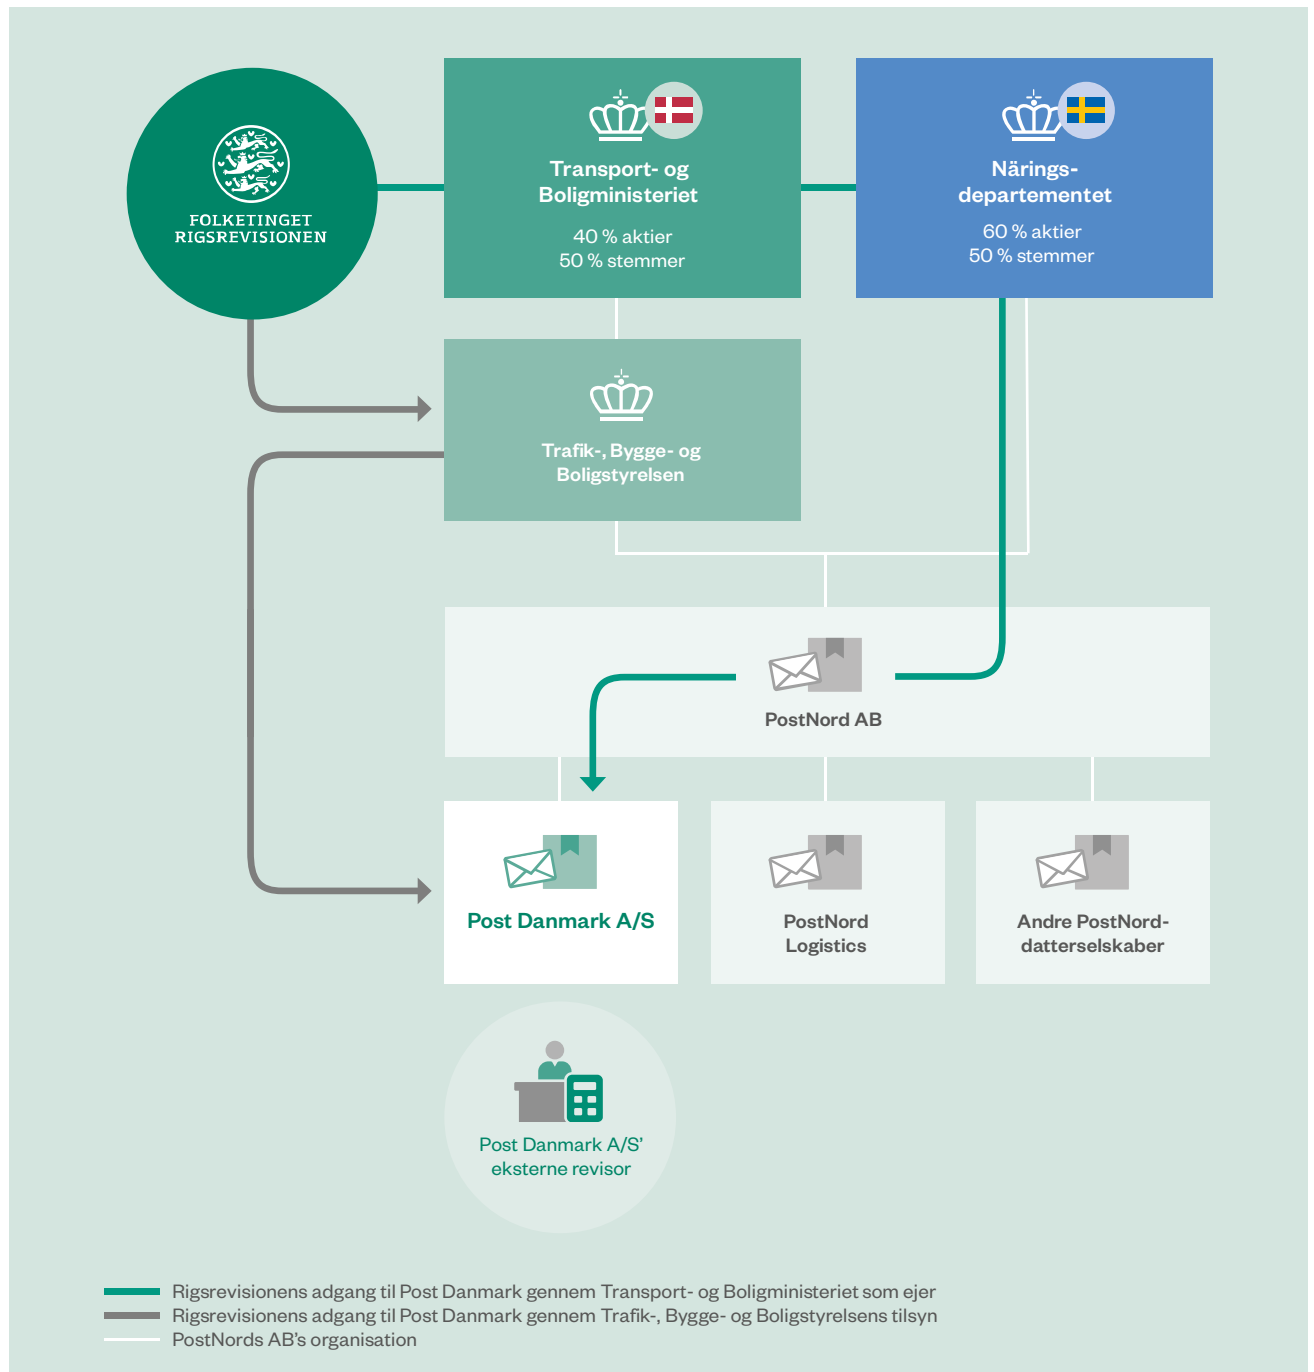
FOLKETINGET
RIGSREVISIONEN

Transport- og Boligministeriet

40 % aktier
50 % stemmer

Närings-departementet

60 % aktier
50 % stemmer

Trafik-, Bygge- og Boligstyrelsen

PostNord AB

Post Danmark A/S

PostNord Logistics

Andre PostNord-datterselskaber

Post Danmark A/S' eksterne revisor

Rigsrevisionens adgang til Post Danmark gennem Transport- og Boligministeriet som ejer
Rigsrevisionens adgang til Post Danmark gennem Trafik-, Bygge- og Boligstyrelsens tilsyn
PostNords AB's organisation